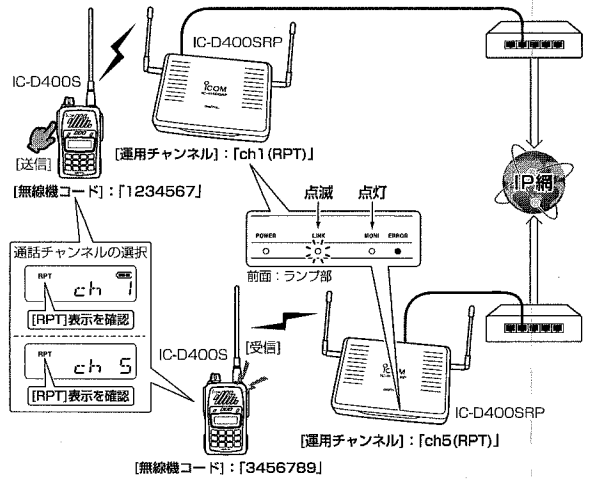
IC-D400SRP

IC-D400S

ICOM

[送信]

[運用チャンネル]：「ch1(RPT)」

[無線機コード]：「1234567」

IP網

点滅

点灯

通話チャンネルの選択

POWER

LINK

MONI

ERROR

RPT

ch 1

前面：ランプ部

[RPT]表示を確認

RPT

ch 5

IC-D400S

[受信]

[RPT]表示を確認

IC-D400SRP

[運用チャンネル]：「ch5(RPT)」

[無線機コード]：「3456789」